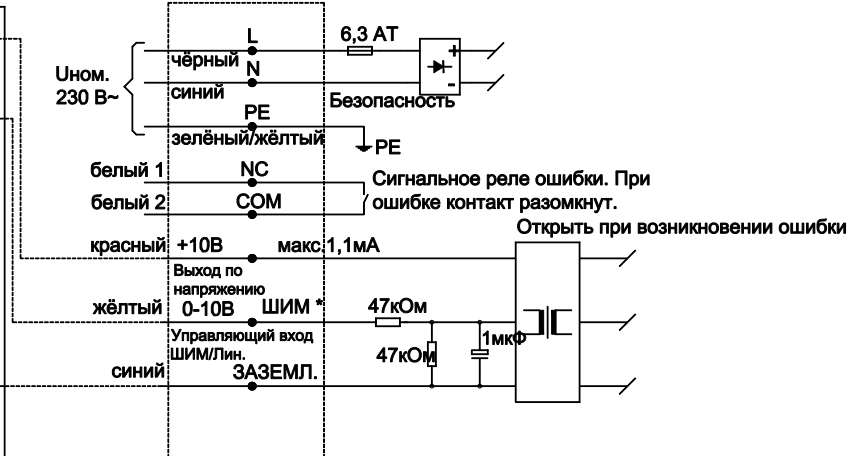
L
чёрный
N
6,3 AT
+
-
Uном.
230 В~
синий
Безопасность
PE
зелёный/жёлтый
PE
белый 1
NC
белый 2
COM
Сигнальное реле ошибки. При ошибке контакт разомкнут.
Открыть при возникновении ошибки
красный
+10В
макс.1,1мА
Выход по напряжению
жёлтый
0-10В
ШИМ *
47кОм
Управляющий вход ШИМ/Лин.
47кОм
1мкФ
синий
ЗАЗЕМЛ.